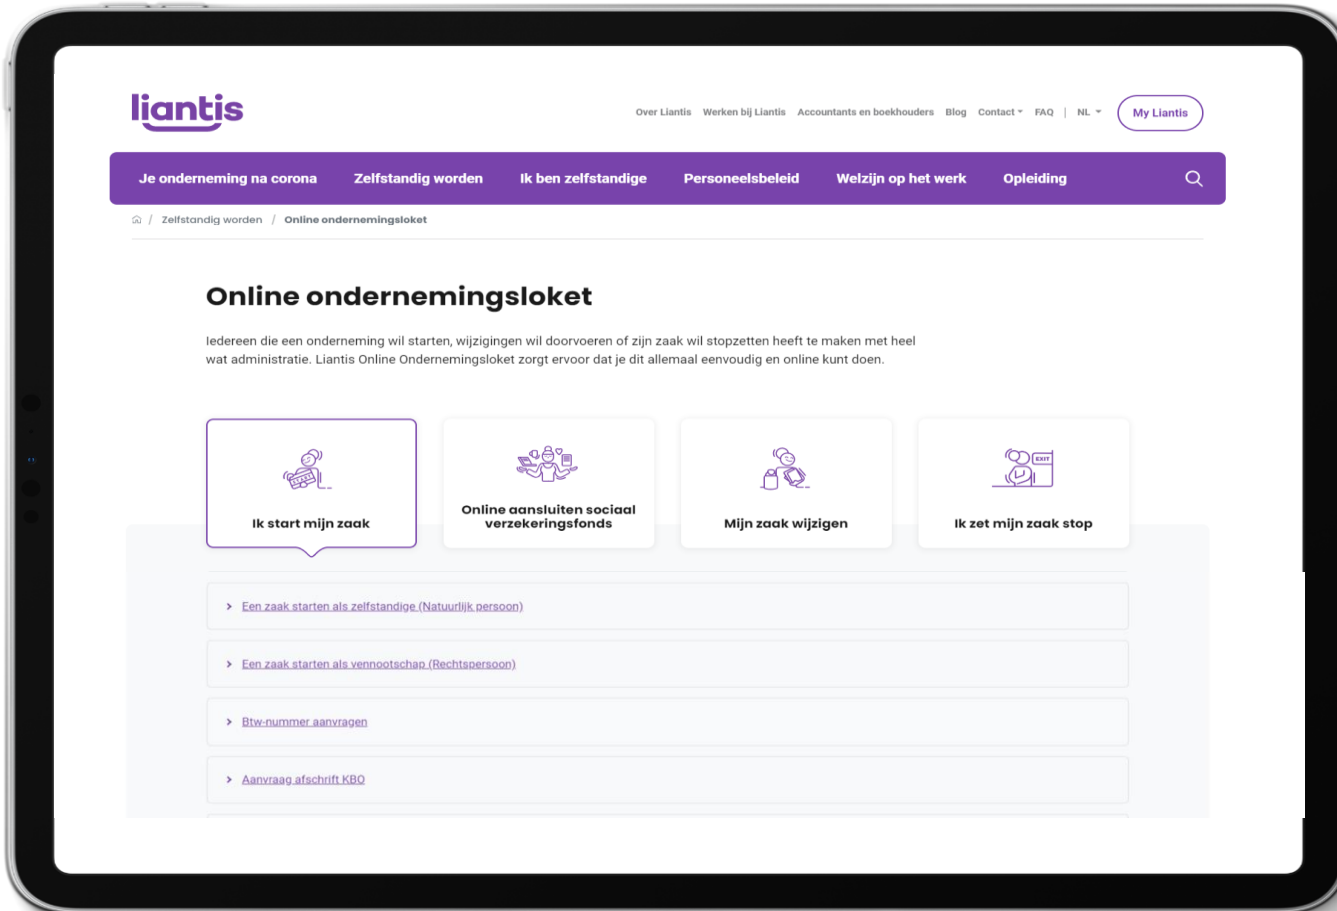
liantis

Over Liantis Werken bij Liantis Accountants en boekhouders Blog Contact FAQ | NL

My Liantis

Je onderneming na corona Zelfstandig worden Ik ben zelfstandige Personeelsbeleid Welzijn op het werk Opleiding

/ Zelfstandig worden / Online ondernemingsloket

Online ondernemingsloket

Iedereen die een onderneming wil starten, wijzigingen wil doorvoeren of zijn zaak wil stopzetten heeft te maken met heel wat administratie. Liantis Online Ondernemingsloket zorgt ervoor dat je dit allemaal eenvoudig en online kunt doen.

Ik start mijn zaak

Online aansluiten sociaal verzekeringsfonds

Mijn zaak wijzigen

EXIT

Ik zet mijn zaak stop

Een zaak starten als zelfstandige (Natuurlijk persoon)

Een zaak starten als vennootschap (Rechtspersoon)

Btw-nummer aanvragen

Aanvraag afschrift KBO